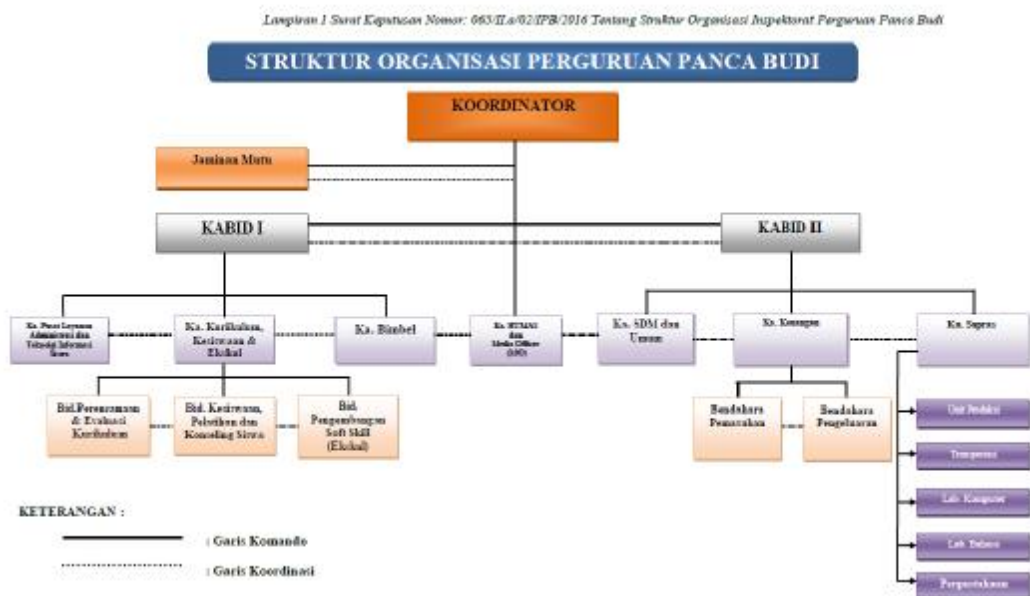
Lampiran 1 Surat Keputusan Nomor: 063/II.a/02/IPB/2016 Tentang Struktur Organisasi Inspektorat Perguruan Panca Budi

STRUKTUR ORGANISASI PERGURUAN PANCA BUDI

KOORDINATOR

Jaminan Mutu

KABID I

KABID II

Ka. Pusat Layanan Administrasi dan Teknologi Informasi Siswa

Ka. Kurikulum, Kesiswaan & Ekskul

Ka. Bimbel

Ka. HUMAS dan Media Officer (MO)

Ka. SDM dan Umum

Ka. Keuangan

Ka. Sapras

Bid.Perencanaan & Evaluasi Kurikulum

Bid. Kesiswaan, Pelatihan dan Konseling Siswa

Bid. Pengembangan Soft Skill (Ekskul)

Bendahara Penerimaan

Bendahara Pengeluaran

Unit Produksi

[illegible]

Lab. Komputer

Lab. Bahasa

Perpustakaan

KETERANGAN :

: Garis Komando

: Garis Koordinasi